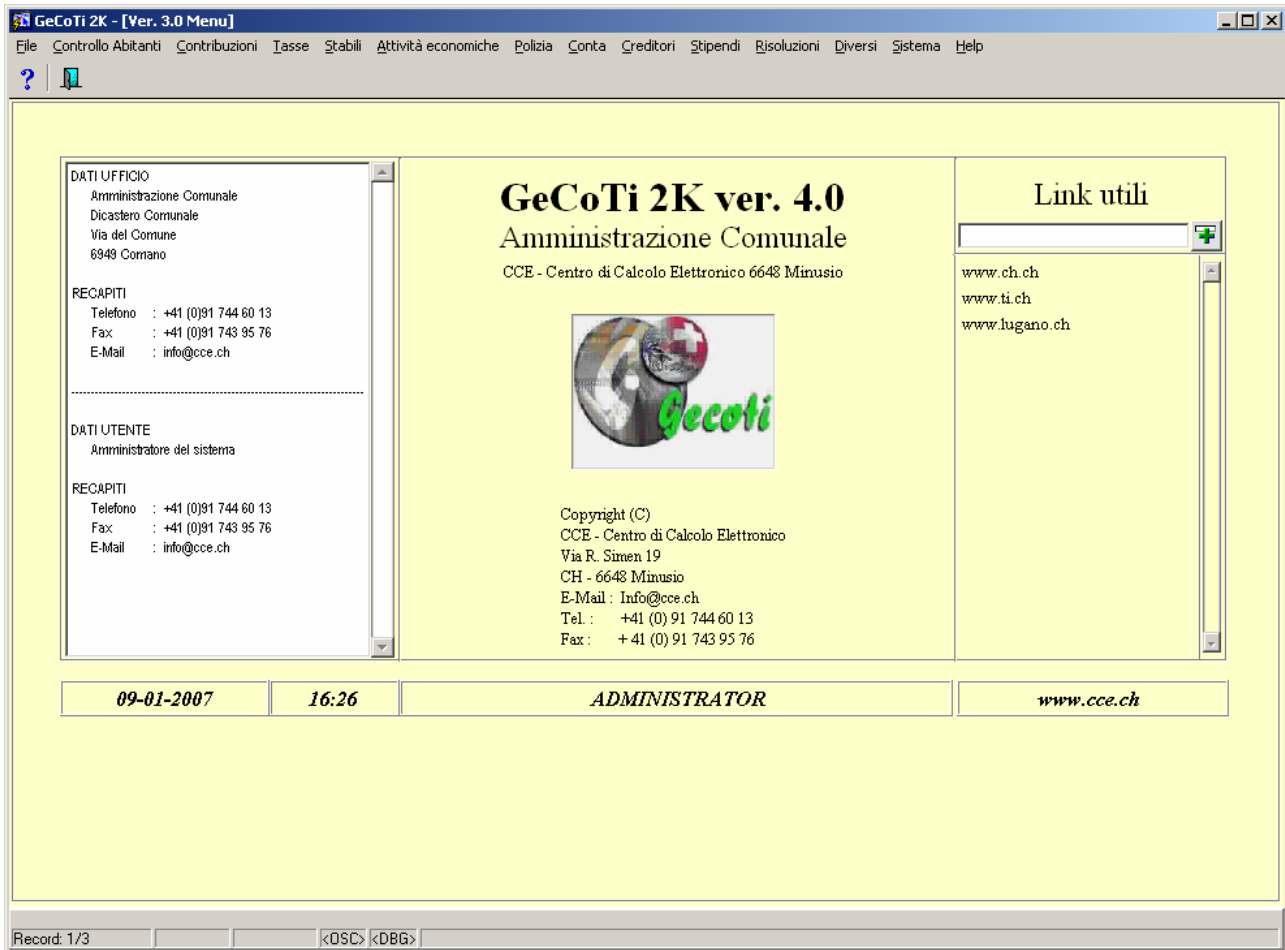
GeCoTi 2K - [Ver. 3.0 Menu]

File Controllo Abitanti Contribuzioni Tasse Stabili Attività economiche Polizia Conta Creditori Stipendi Risoluzioni Diversi Sistema Help

DATI UFFICIO
Amministrazione Comunale
Dicastero Comunale
Via del Comune
6949 Comano

RECAPITI
Telefono : +41 (0)91 744 60 13
Fax : +41 (0)91 743 95 76
E-Mail : info@cce.ch

DATI UTENTE
Amministratore del sistema

RECAPITI
Telefono : +41 (0)91 744 60 13
Fax : +41 (0)91 743 95 76
E-Mail : info@cce.ch

GeCoTi 2K ver. 4.0
Amministrazione Comunale
CCE - Centro di Calcolo Elettronico 6648 Minusio

Gecoti

Copyright (C)
CCE - Centro di Calcolo Elettronico
Via R. Simen 19
CH - 6648 Minusio
E-Mail : Info@cce.ch
Tel. : +41 (0) 91 744 60 13
Fax : + 41 (0) 91 743 95 76

Link utili

www.ch.ch
www.ti.ch
www.lugano.ch

09-01-2007 | 16:26 | ADMINISTRATOR | www.cce.ch

Record: 1/3 | <OSC> | <DBG>